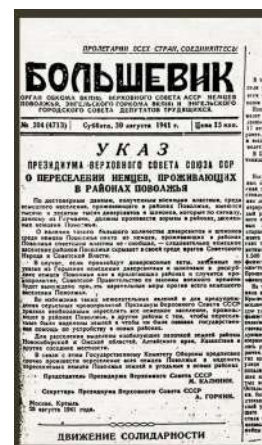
ПРОЛЕТАРИИ ВСЕХ СТРАН, СОЕДИНЯЙТЕСЬ!

БОЛЬШЕВИК

ОРГАН ОБКОМА ВКП(б), ВЕРХОВНОГО СОВЕТА АССР НЕМЦЕВ ПОВОЛЖЬЯ, ЭНГЕЛЬССКОГО ГОРКОМА ВКП(б) И ЭНГЕЛЬССКОГО ГОРОДСКОГО СОВЕТА ДЕПУТАТОВ ТРУДЯЩИХСЯ

№ 204 (4713) | Суббота, 30 августа 1941 г. | Цена 15 коп.

УКАЗ

ПРЕЗИДИУМА ВЕРХОВНОГО СОВЕТА СОЮЗА ССР

О ПЕРЕСЕЛЕНИИ НЕМЦЕВ, ПРОЖИВАЮЩИХ В РАЙОНАХ ПОВОЛЖЬЯ

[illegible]

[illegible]

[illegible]

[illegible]

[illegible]

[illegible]

Председатель Президиума Верховного Совета СССР М. КАЛИНИН.

Секретарь Президиума Верховного Совета СССР А. ГОРКИН.

Москва, Кремль 28 августа 1941 года.

ДВИЖЕНИЕ СОЛИДАРНОСТИ